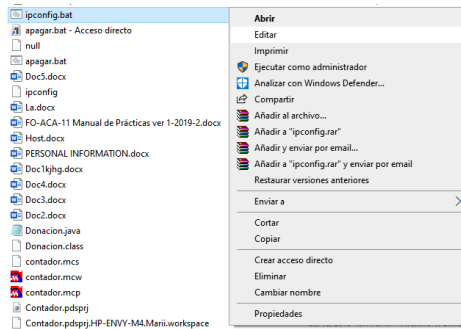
ipconfig.bat
apagar.bat - Acceso directo
null
apagar.bat
Doc5.docx
ipconfig
La.docx
FO-ACA-11 Manual de Prácticas ver 1-2019-2.docx
Host.docx
PERSONAL INFORMATION.docx
Doc1kjhg.docx
Doc4.docx
Doc3.docx
Doc2.docx
Donacion.java
Donacion.class
contador.mcs
contador.mcw
contador.mcp
Contador.pdsprj
Contador.pdsprj.HP-ENVY-M4.Marii.workspace

Abrir
Editar
Imprimir
Ejecutar como administrador
Analizar con Windows Defender...
Compartir
Añadir al archivo...
Añadir a "ipconfig.rar"
Añadir y enviar por email...
Añadir a "ipconfig.rar" y enviar por email
Restaurar versiones anteriores
Enviar a
Cortar
Copiar
Crear acceso directo
Eliminar
Cambiar nombre
Propiedades